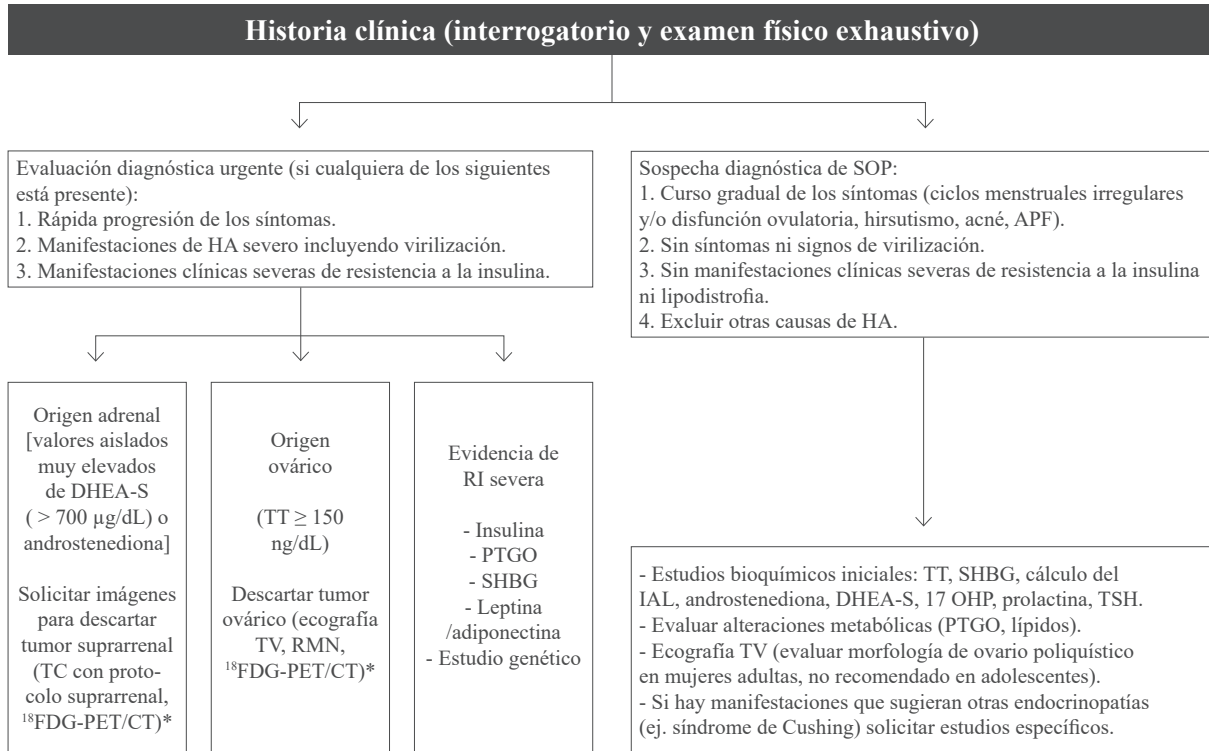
Historia clínica (interrogatorio y examen físico exhaustivo)

Evaluación diagnóstica urgente (si cualquiera de los siguientes está presente):
1. Rápida progresión de los síntomas.
2. Manifestaciones de HA severo incluyendo virilización.
3. Manifestaciones clínicas severas de resistencia a la insulina.

Origen adrenal [valores aislados muy elevados de DHEA-S ( > 700 µg/dL) o androstenediona]

Solicitar imágenes para descartar tumor suprarrenal (TC con protocolo suprarrenal, $^{18}$FDG-PET/CT)*

Origen ovárico

(TT $\geq$ 150 ng/dL)

Descartar tumor ovárico (ecografía TV, RMN, $^{18}$FDG-PET/CT)*

Evidencia de RI severa

- Insulina
- PTGO
- SHBG
- Leptina /adiponectina
- Estudio genético

Sospecha diagnóstica de SOP:
1. Curso gradual de los síntomas (ciclos menstruales irregulares y/o disfunción ovulatoria, hirsutismo, acné, APF).
2. Sin síntomas ni signos de virilización.
3. Sin manifestaciones clínicas severas de resistencia a la insulina ni lipodistrofia.
4. Excluir otras causas de HA.

- Estudios bioquímicos iniciales: TT, SHBG, cálculo del IAL, androstenediona, DHEA-S, 17 OHP, prolactina, TSH.
- Evaluar alteraciones metabólicas (PTGO, lípidos).
- Ecografía TV (evaluar morfología de ovario poliquístico en mujeres adultas, no recomendado en adolescentes).
- Si hay manifestaciones que sugieran otras endocrinopatías (ej. síndrome de Cushing) solicitar estudios específicos.